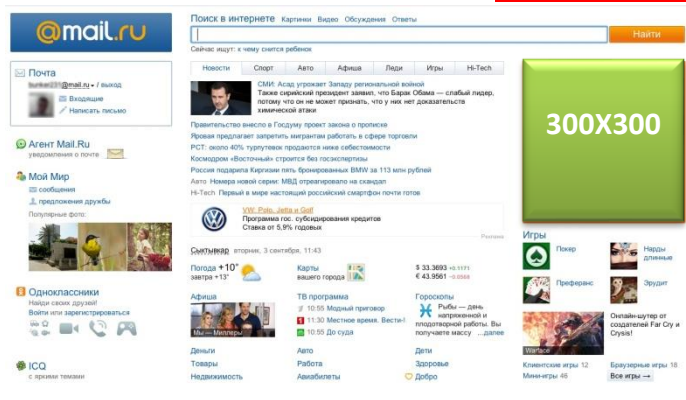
@mail.ru

Поиск в интернете Картинки Видео Обсуждения Ответы

Найти

Сейчас ищут: к чему снится ребенок

Почта
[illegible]@mail.ru ▾ / выход
Входящие
Написать письмо

Агент Mail.Ru
уведомления о почте

Мой Мир
сообщения
предложения дружбы
Популярные фото:

Одноклассники
Найди своих друзей!
Войти или зарегистрироваться

ICQ
с яркими темами

Новости | Спорт | Авто | Афиша | Леди | Игры | Hi-Tech

СМИ: Асад угрожает Западу региональной войной
Также сирийский президент заявил, что Барак Обама — слабый лидер, потому что он не может признать, что у них нет доказательств химической атаки

Правительство внесло в Госдуму проект закона о прописке
Яровая предлагает запретить мигрантам работать в сфере торговли
РСТ: около 40% турпутевок продаются ниже себестоимости
Космодром «Восточный» строится без госэкспертизы
Россия подарила Киргизии пять бронированных BMW за 113 млн рублей
Авто Номера новой серии: МВД отреагировало на скандал
Hi-Tech Первый в мире настоящий российский смартфон почти готов

VW: Polo, Jetta и Golf
Программа гос. субсидирования кредитов
Ставка от 5,9% годовых
Реклама

Сыктывкар вторник, 3 сентября, 11:43

Погода +10° завтра +13°
Карты вашего города
$ 33.3693 +0.1171
€ 43.9561 +0.0588

Афиша
Мы — Миллеры
ТВ программа
10:55 Модный приговор
11:30 Местное время. Вести-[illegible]
10:55 До суда
Гороскопы
Рыбы — день напряженный и плодотворной работы. Вы получаете массу ... далее

Деньги | Авто | Дети
Товары | Работа | Здоровье
Недвижимость | Авиабилеты | Добро

300X300

Игры
Покер
Нарды длинные
Преферанс
Эрудит
Warface
Онлайн-шутер от создателей Far Cry и Crysis!
Клиентские игры 12
Браузерные игры 18
Мини-игры 46
Все игры →